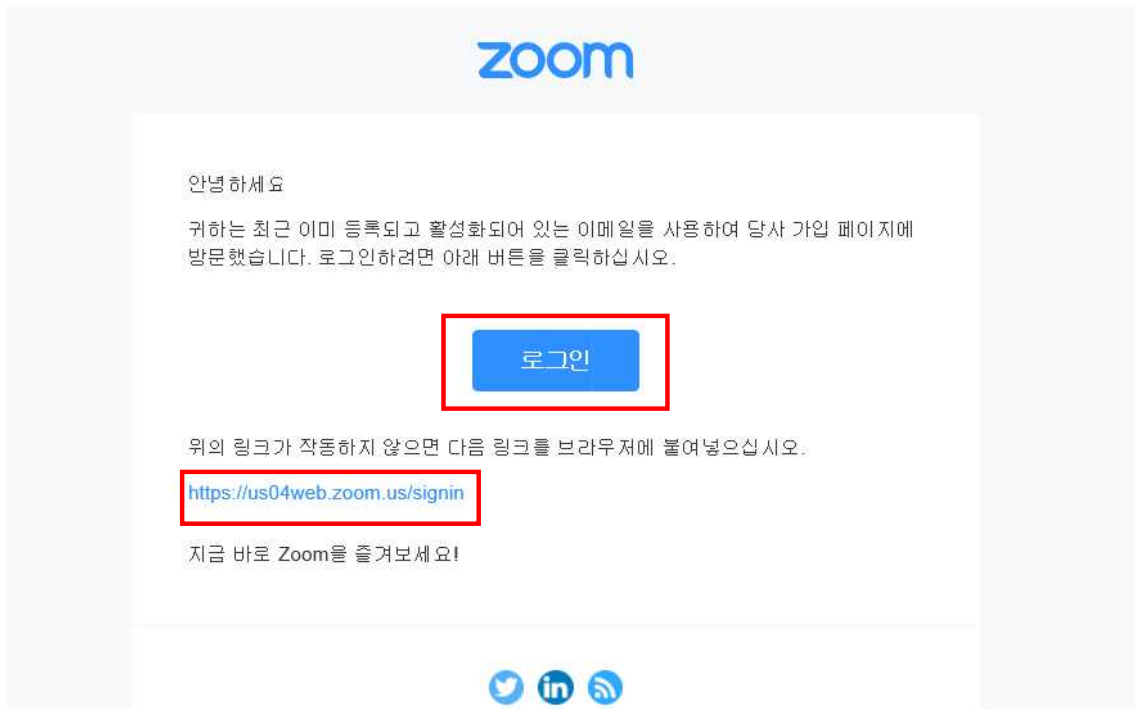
zoom

안녕하세요

귀하는 최근 이미 등록되고 활성화되어 있는 이메일을 사용하여 당사 가입 페이지에 방문했습니다. 로그인하려면 아래 버튼을 클릭하십시오.

로그인

위의 링크가 작동하지 않으면 다음 링크를 브라우저에 붙여넣으십시오.

https://us04web.zoom.us/signin

지금 바로 Zoom을 즐겨보세요!